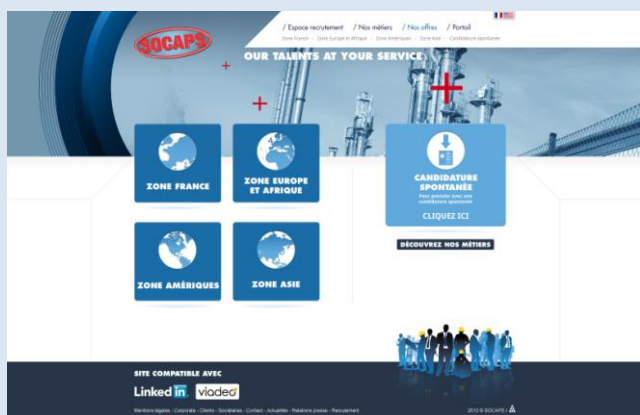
SOCAPS

/ Espace recrutement / Nos métiers / Nos offres / Portail

Zone France · Zone Europe et Afrique · Zone Amériques · Zone Asie · Candidature spontanée

OUR TALENTS AT YOUR SERVICE

ZONE FRANCE

ZONE EUROPE ET AFRIQUE

CANDIDATURE SPONTANÉE

Pour postuler avec une candidature spontanée

CLIQUEZ ICI

DÉCOUVREZ NOS MÉTIERS

ZONE AMÉRIQUES

ZONE ASIE

SITE COMPATIBLE AVEC

LinkedIn viadeo

Mentions légales · Corporate · Clients · Sociétaires · Contact · Actualités · Relations presse · Recrutement

2012 © SOCAPS